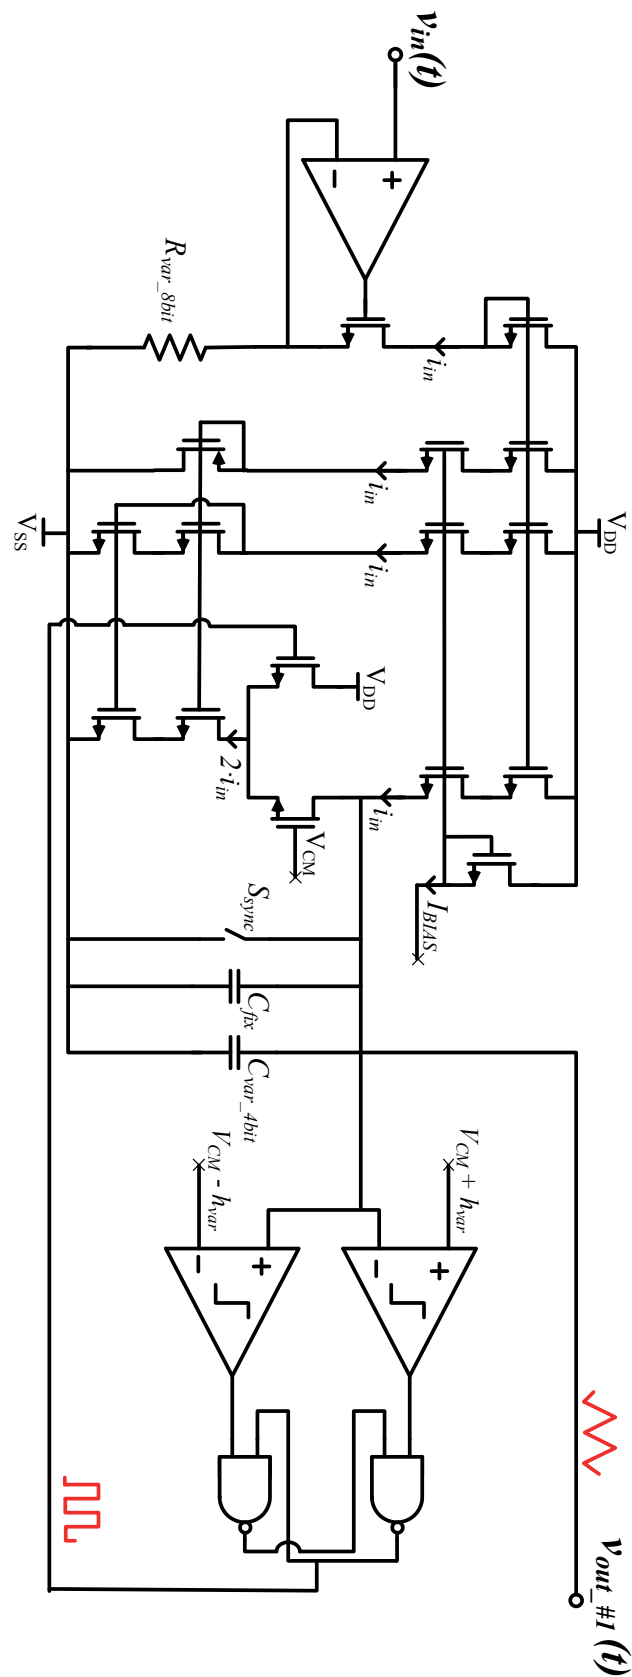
$v_{in}(t)$

$-$ $+$

$R_{var\_8bit}$

$i_{in}$

$i_{in}$

$i_{in}$

$V_{SS}$

$V_{DD}$

$V_{DD}$

$2 \cdot i_{in}$

$i_{in}$

$V_{CM}$

$I_{BIAS}$

$S_{sync}$

$C_{fix}$

$C_{var\_4bit}$

$V_{CM} - h_{var}$

$V_{CM} + h_{var}$

$-$ $+$

$-$ $+$

$v_{out\_\#1}(t)$